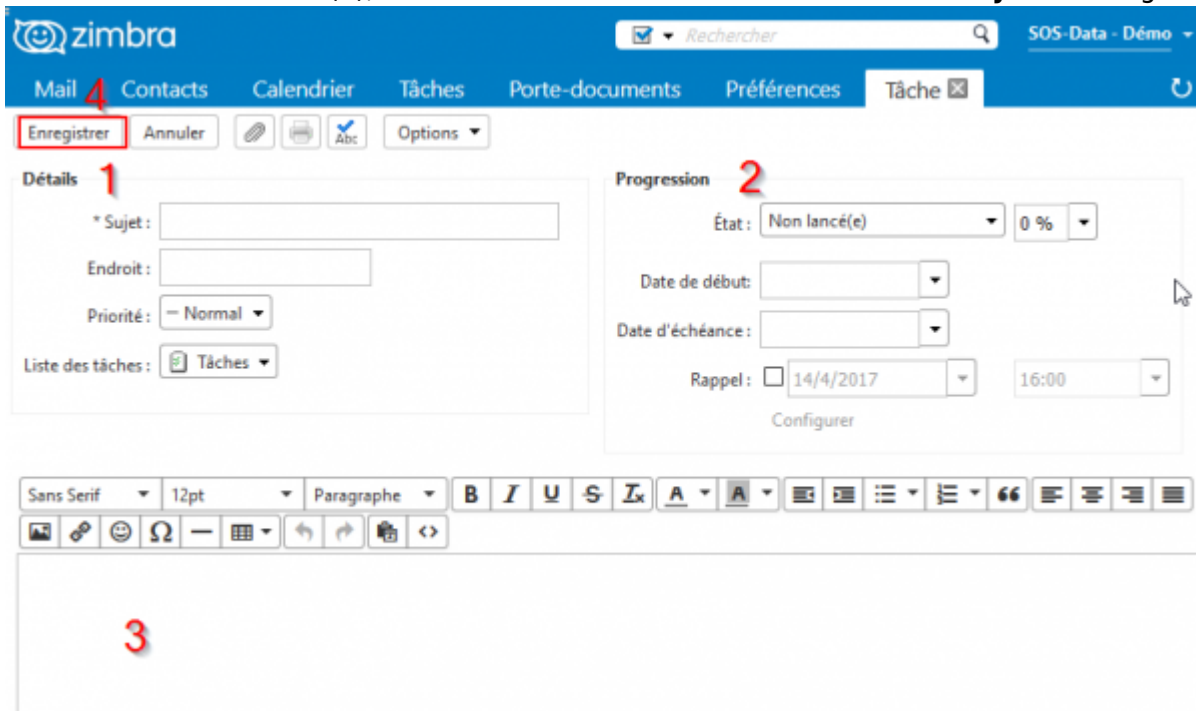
zimbra

Rechercher

SOS-Data - Démo

Mail Contacts Calendrier Tâches Porte-documents Préférences Tâche

4

Enregistrer Annuler Options

Détails 1

* Sujet :

Endroit :

Priorité : — Normal

Liste des tâches : Tâches

Progression 2

État : Non lancé(e) 0 %

Date de début:

Date d'échéance :

Rappel : 14/4/2017 16:00

Configurer

Sans Serif 12pt Paragraphe B I U S $T_x$ A A

3